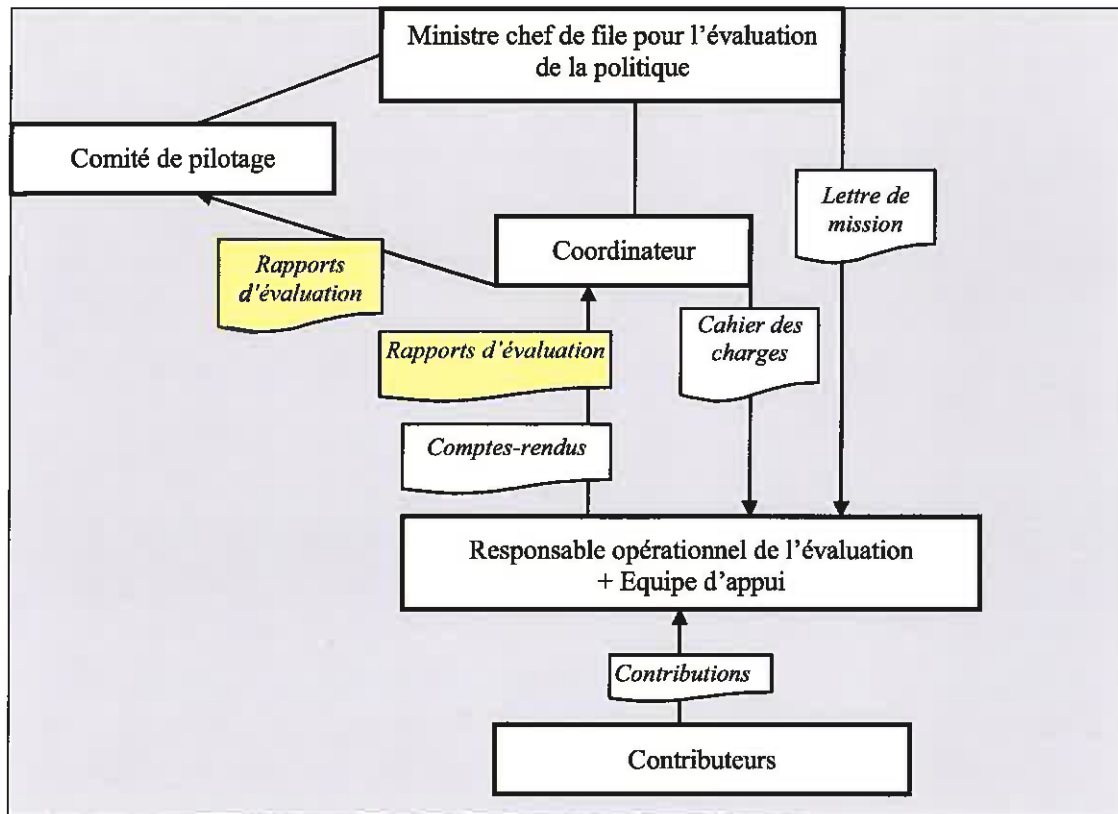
Ministre chef de file pour l'évaluation de la politique

Comité de pilotage

Lettre de mission

Coordinateur

Rapports d'évaluation

Rapports d'évaluation

Cahier des charges

Comptes-rendus

Responsable opérationnel de l'évaluation + Equipe d'appui

Contributions

Contributeurs